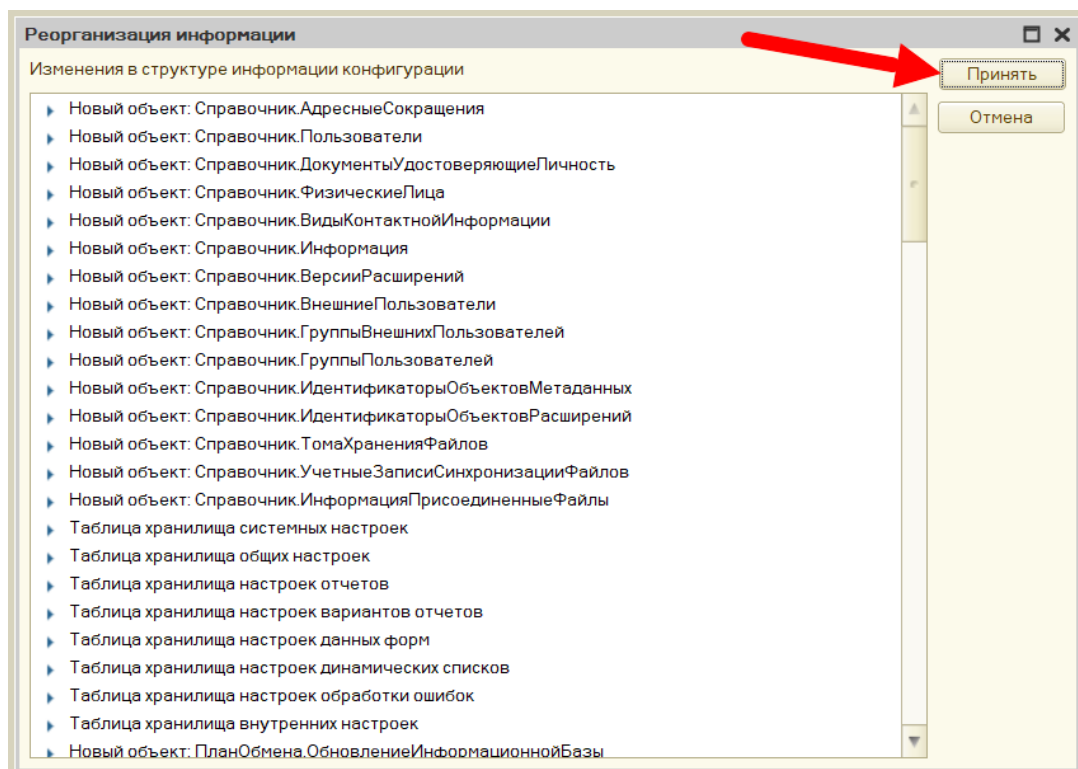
Реорганизация информации

Изменения в структуре информации конфигурации

Принять

Отмена

Новый объект: Справочник.АдресныеСокращения
Новый объект: Справочник.Пользователи
Новый объект: Справочник.ДокументыУдостоверяющиеЛичность
Новый объект: Справочник.ФизическиеЛица
Новый объект: Справочник.ВидыКонтактнойИнформации
Новый объект: Справочник.Информация
Новый объект: Справочник.ВерсииРасширений
Новый объект: Справочник.ВнешниеПользователи
Новый объект: Справочник.ГруппыВнешнихПользователей
Новый объект: Справочник.ГруппыПользователей
Новый объект: Справочник.ИдентификаторыОбъектовМетаданных
Новый объект: Справочник.ИдентификаторыОбъектовРасширений
Новый объект: Справочник.ТомаХраненияФайлов
Новый объект: Справочник.УчетныеЗаписиСинхронизацииФайлов
Новый объект: Справочник.ИнформацияПрисоединенныеФайлы
Таблица хранилища системных настроек
Таблица хранилища общих настроек
Таблица хранилища настроек отчетов
Таблица хранилища настроек вариантов отчетов
Таблица хранилища настроек данных форм
Таблица хранилища настроек динамических списков
Таблица хранилища настроек обработки ошибок
Таблица хранилища внутренних настроек
Новый объект: ПланОбмена.ОбновлениеИнформационнойБазы